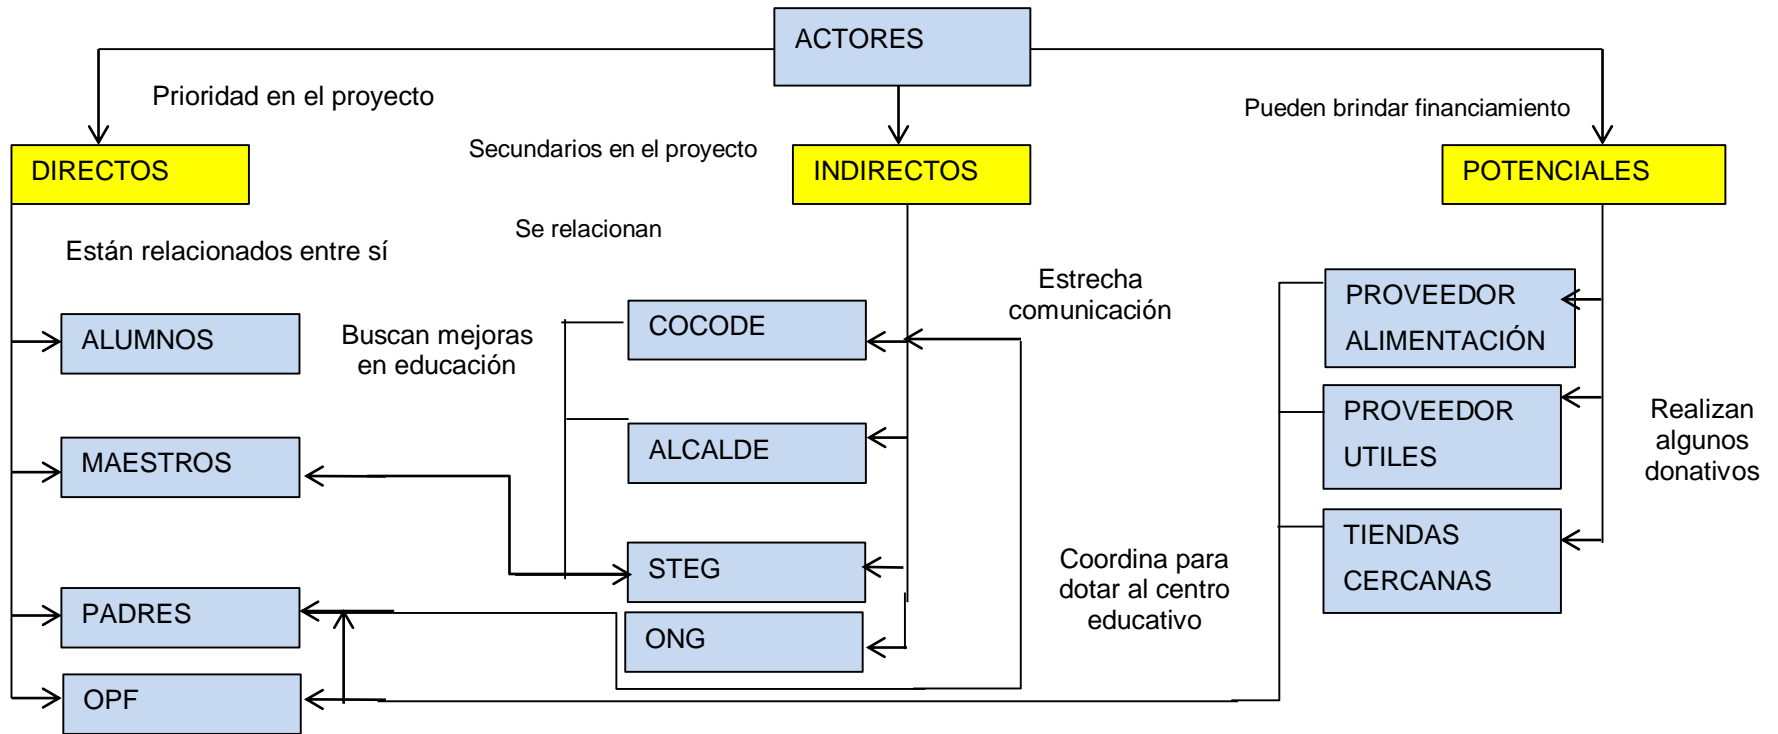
ACTORES

Prioridad en el proyecto

Secundarios en el proyecto

Pueden brindar financiamiento

DIRECTOS

INDIRECTOS

POTENCIALES

Están relacionados entre sí

Se relacionan

Estrecha comunicación

ALUMNOS

Buscan mejoras en educación

COCODE

PROVEEDOR ALIMENTACIÓN

ALCALDE

PROVEEDOR UTILES

Realizan algunos donativos

MAESTROS

STEG

Coordina para dotar al centro educativo

TIENDAS CERCANAS

PADRES

ONG

OPF